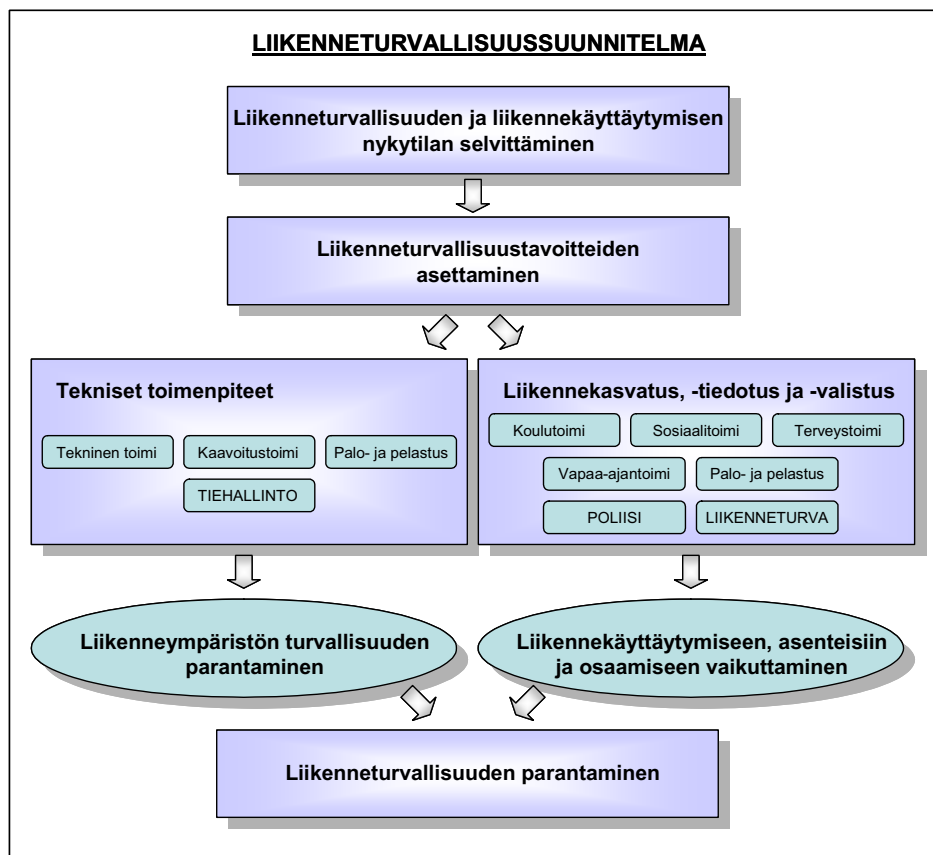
LIIKENNETURVALLISUUSSUUNNITELMA

Liikenneturvallisuuden ja liikennekäyttäytymisen nykytilan selvittäminen

Liikenneturvallisuustavoitteiden asettaminen

Tekniset toimenpiteet

Tekninen toimi

Kaavoitustoimi

Palo- ja pelastus

TIEHALLINTO

Liikennekasvatus, -tiedotus ja -valistus

Koulutoimi

Sosiaalitoimi

Terveystoimi

Vapaa-ajantoimi

Palo- ja pelastus

POLIISI

LIIKENNETURVA

Liikenneympäristön turvallisuuden parantaminen

Liikennekäyttäytymiseen, asenteisiin ja osaamiseen vaikuttaminen

Liikenneturvallisuuden parantaminen